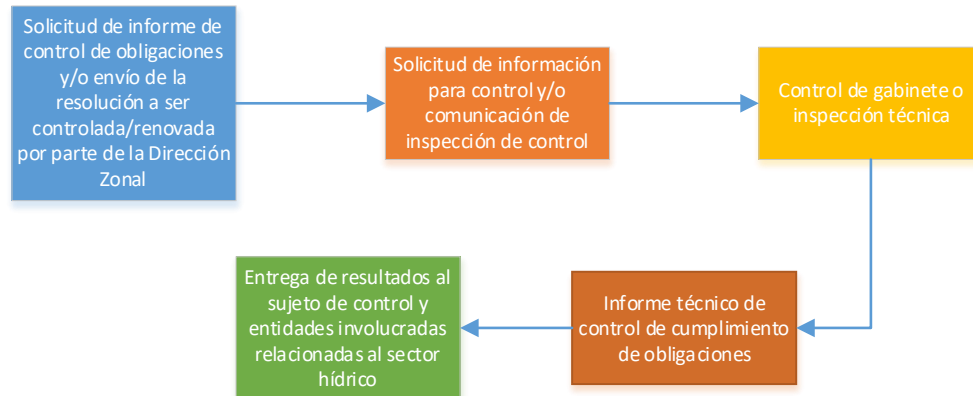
Solicitud de informe de control de obligaciones y/o envío de la resolución a ser controlada/renovada por parte de la Dirección Zonal

Solicitud de información para control y/o comunicación de inspección de control

Control de gabinete o inspección técnica

Informe técnico de control de cumplimiento de obligaciones

Entrega de resultados al sujeto de control y entidades involucradas relacionadas al sector hídrico